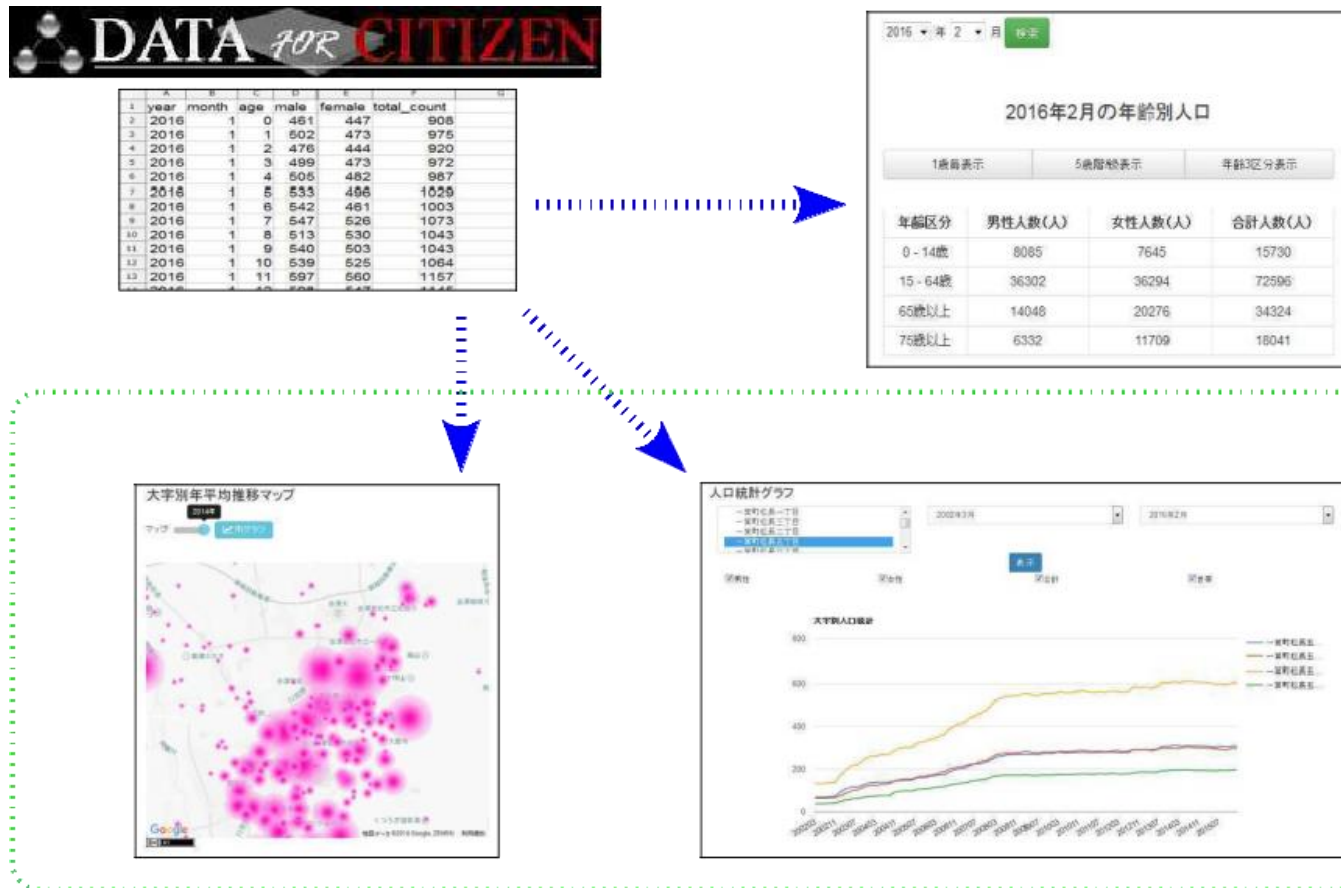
DATA FOR CITIZEN

| | A | B | C | D | E | F | G |
|---|---|---|---|---|---|---|---|
| 1 | year | month | age | male | female | total_count | |
| 2 | 2016 | 1 | 0 | 461 | 447 | 908 | |
| 3 | 2016 | 1 | 1 | 502 | 473 | 975 | |
| 4 | 2016 | 1 | 2 | 476 | 444 | 920 | |
| 5 | 2016 | 1 | 3 | 499 | 473 | 972 | |
| 6 | 2016 | 1 | 4 | 505 | 482 | 987 | |
| 7 | 2016 | 1 | 5 | 533 | 496 | 1029 | |
| 8 | 2016 | 1 | 6 | 542 | 461 | 1003 | |
| 9 | 2016 | 1 | 7 | 547 | 526 | 1073 | |
| 10 | 2016 | 1 | 8 | 513 | 530 | 1043 | |
| 11 | 2016 | 1 | 9 | 540 | 503 | 1043 | |
| 12 | 2016 | 1 | 10 | 539 | 525 | 1064 | |
| 13 | 2016 | 1 | 11 | 597 | 560 | 1157 | |

2016 年 2 月 検索

2016年2月の年齢別人口

1歳毎表示 5歳階級表示 年齢3区分表示

| 年齢区分 | 男性人数(人) | 女性人数(人) | 合計人数(人) |
|---|---|---|---|
| 0 - 14歳 | 8085 | 7645 | 15730 |
| 15 - 64歳 | 36302 | 36294 | 72596 |
| 65歳以上 | 14048 | 20276 | 34324 |
| 75歳以上 | 6332 | 11709 | 18041 |

大字別年平均推移マップ
2014年
マップ グラフ
Google

人口統計グラフ
一宮町松長一丁目
一宮町松長二丁目
一宮町松長三丁目
一宮町松長四丁目
2002年3月
2016年2月
表示
男性 女性 合計 世帯
大字別人口統計
600
400
200
0
一宮町松長...
一宮町松長...
一宮町松長...
一宮町松長...